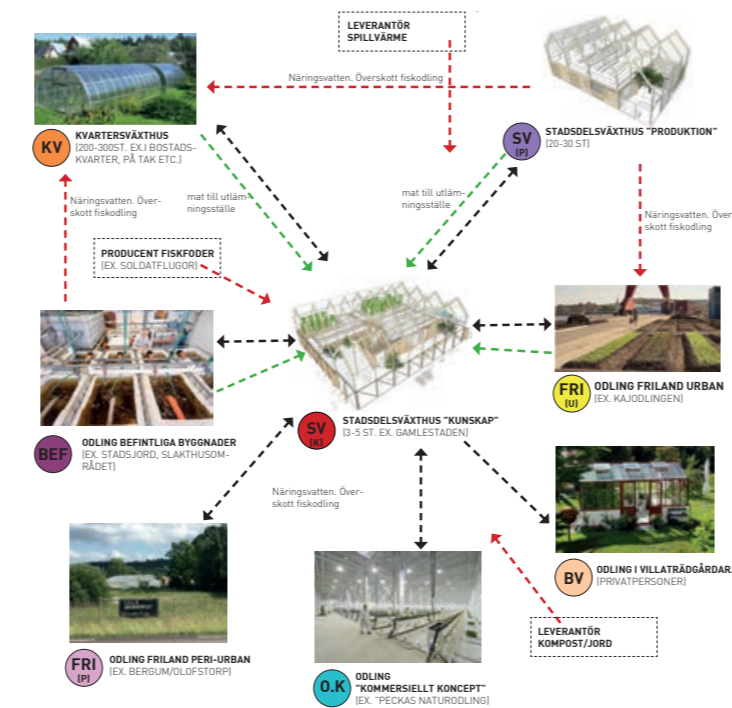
LEVERANTÖR SPILLVÄRME

Näringsvatten. Överskott fiskodling

KV
KVARTERSVÄXTHUS
[200-300ST. EX.I BOSTADSKVARTER, PÅ TAK ETC.]

SV (P)
STADSDELSVÄXTHUS "PRODUKTION"
[20-30 ST]

mat till utlämningsställe

mat till utlämningsställe

Näringsvatten. Överskott fiskodling

Näringsvatten. Överskott fiskodling

PRODUCENT FISKFODER
[EX. SOLDATFLUGOR]

FRI (U)
ODLING FRILAND URBAN
[EX. KAJODLINGEN]

BEF
ODLING BEFINTLIGA BYGGNADER
[EX. STADSJORD, SLAKTHUSOMRÅDET]

SV (K)
STADSDELSVÄXTHUS "KUNSKAP"
[3-5 ST. EX. GAMLESTADEN]

Näringsvatten. Överskott fiskodling

BV
ODLING I VILLATRÄDGÅRDAR.
[PRIVATPERSONER]

LEVERANTÖR KOMPOST/JORD

FRI (P)
ODLING FRILAND PERI-URBAN
[EX. BERGUM/OLOFSTORP]

O.K
ODLING "KOMMERSIELLT KONCEPT"
[EX. "PECKAS NATURODLING]